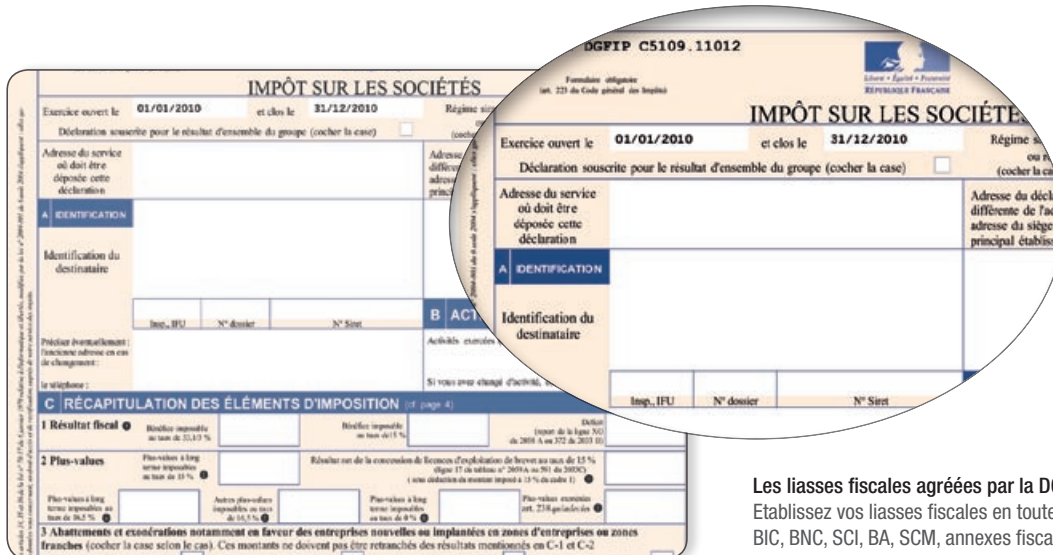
DGFIP C5109.11012

Formulaire obligatoire
(art. 223 du Code général des Impôts)

Liberté • Égalité • Fraternité
RÉPUBLIQUE FRANÇAISE

IMPÔT SUR LES SOCIÉTÉS

Exercice ouvert le 01/01/2010 et clos le 31/12/2010 Régime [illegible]

Déclaration souscrite pour le résultat d'ensemble du groupe (cocher la case)

Adresse du service où doit être déposée cette déclaration

Adresse du décl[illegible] différente de l'ad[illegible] adresse du siège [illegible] principal établis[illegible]

A IDENTIFICATION

Identification du destinataire

Insp., IFU | N° dossier | N° Siret

B ACT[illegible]

Préciser éventuellement : l'ancienne adresse en cas de changement :

le téléphone :

Activités exercées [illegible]

Si vous avez changé d'activité, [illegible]

C RÉCAPITULATION DES ÉLÉMENTS D'IMPOSITION (cf. page 4)

1 Résultat fiscal

Bénéfice imposable au taux de 33,1/3 %

Bénéfice imposable au taux de 15 %

Déficit (report de la ligne XO de 2058 A ou 372 de 2033 B)

2 Plus-values

Plus-values à long terme imposables au taux de 15 %

Résultat net de la concession de licences d'exploitation de brevet au taux de 15 % (ligne 17 du tableau n° 2059A ou 561 de 2033C) (sous déduction du montant imposé à 15 % du cadre 1)

Plus-values à long terme imposables au taux de 19 %

Autres plus-values imposables au taux de 16,5 %

Plus-values à long terme imposables au taux de 0 %

Plus-values exonérées art. 238 quindecies

3 Abattements et exonérations notamment en faveur des entreprises nouvelles ou implantées en zones d'entreprises ou zones franches (cocher la case selon le cas). Ces montants ne doivent pas être retranchés des résultats mentionnés en C-1 et C-2

Les liasses fiscales agréées par la D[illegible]
Etablissez vos liasses fiscales en toute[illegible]
BIC, BNC, SCI, BA, SCM, annexes fisca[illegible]